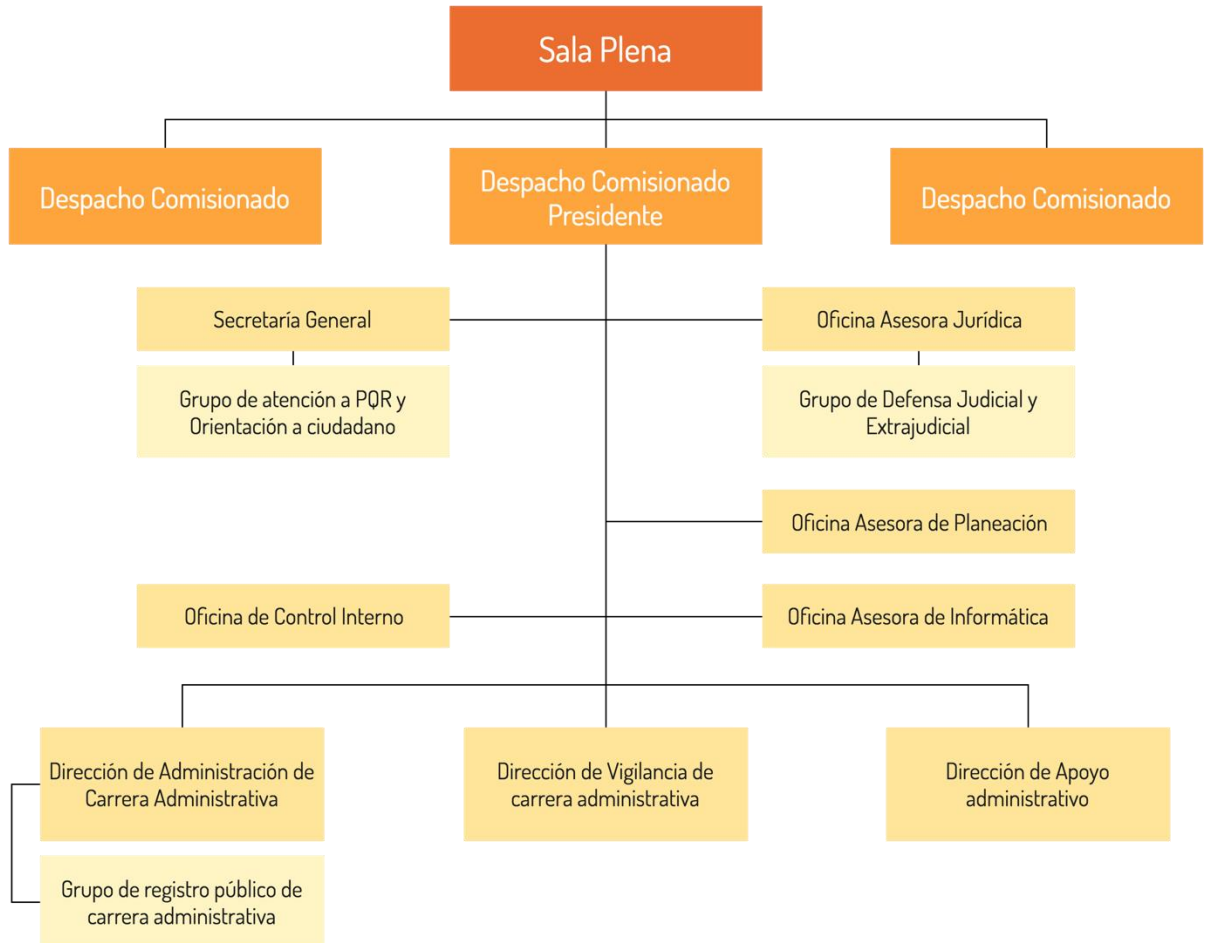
Sala Plena

Despacho Comisionado

Despacho Comisionado Presidente

Despacho Comisionado

Secretaría General

Grupo de atención a PQR y Orientación a ciudadano

Oficina Asesora Jurídica

Grupo de Defensa Judicial y Extrajudicial

Oficina Asesora de Planeación

Oficina de Control Interno

Oficina Asesora de Informática

Dirección de Administración de Carrera Administrativa

Grupo de registro público de carrera administrativa

Dirección de Vigilancia de carrera administrativa

Dirección de Apoyo administrativo